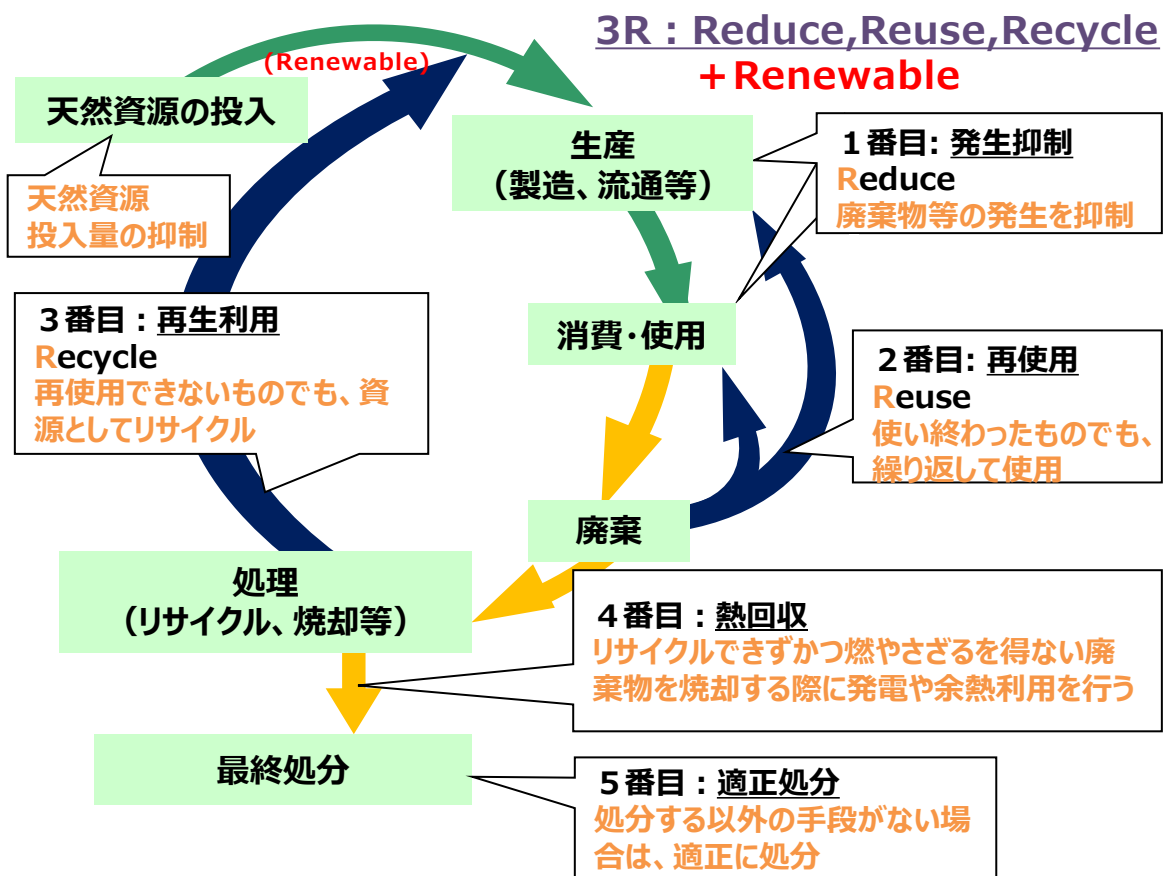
3R：Reduce,Reuse,Recycle
＋Renewable

(Renewable)

天然資源の投入

天然資源
投入量の抑制

生産
（製造、流通等）

1番目: 発生抑制
Reduce
廃棄物等の発生を抑制

3番目：再生利用
Recycle
再使用できないものでも、資源としてリサイクル

消費･使用

2番目: 再使用
Reuse
使い終わったものでも、繰り返して使用

廃棄

処理
（リサイクル、焼却等）

4番目：熱回収
リサイクルできずかつ燃やさざるを得ない廃棄物を焼却する際に発電や余熱利用を行う

最終処分

5番目：適正処分
処分する以外の手段がない場合は、適正に処分